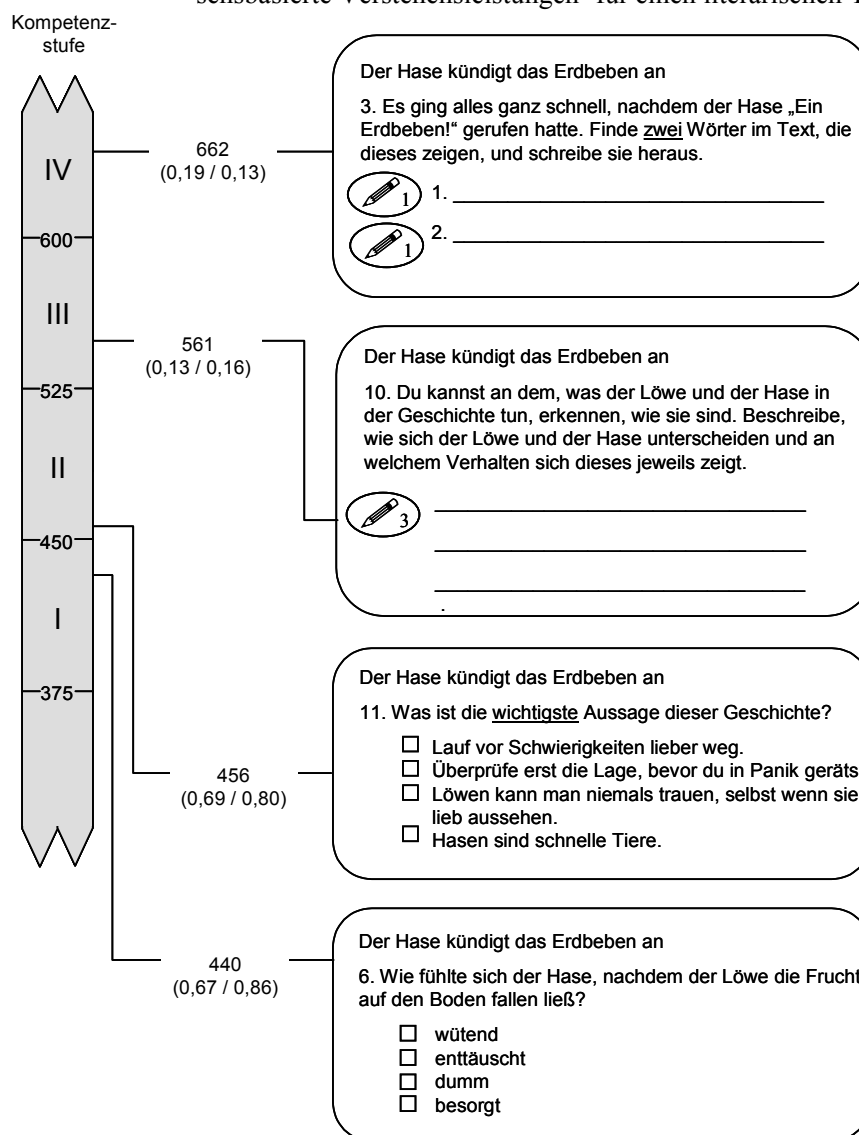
sensbasierte Verstehensleistungen" für einen literarischen T

Kompetenzstufe

IV

600

III

525

II

450

I

375

662
(0,19 / 0,13)

Der Hase kündigt das Erdbeben an

3. Es ging alles ganz schnell, nachdem der Hase „Ein Erdbeben!" gerufen hatte. Finde zwei Wörter im Text, die dieses zeigen, und schreibe sie heraus.

1 1. ______

1 2. ______

561
(0,13 / 0,16)

Der Hase kündigt das Erdbeben an

10. Du kannst an dem, was der Löwe und der Hase in der Geschichte tun, erkennen, wie sie sind. Beschreibe, wie sich der Löwe und der Hase unterscheiden und an welchem Verhalten sich dieses jeweils zeigt.

3 ______

456
(0,69 / 0,80)

Der Hase kündigt das Erdbeben an

11. Was ist die wichtigste Aussage dieser Geschichte?

☐ Lauf vor Schwierigkeiten lieber weg.
☐ Überprüfe erst die Lage, bevor du in Panik geräts
☐ Löwen kann man niemals trauen, selbst wenn sie lieb aussehen.
☐ Hasen sind schnelle Tiere.

440
(0,67 / 0,86)

Der Hase kündigt das Erdbeben an

6. Wie fühlte sich der Hase, nachdem der Löwe die Frucht auf den Boden fallen ließ?

☐ wütend
☐ enttäuscht
☐ dumm
☐ besorgt